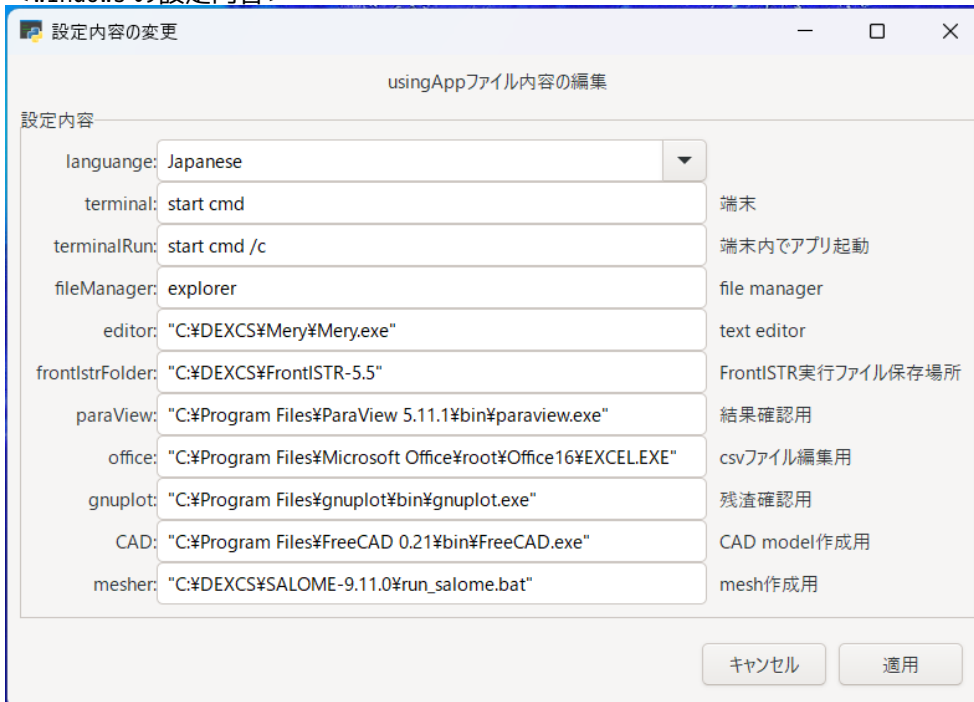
設定内容の変更

usingAppファイル内容の編集

設定内容

languange: Japanese
terminal: start cmd 端末
terminalRun: start cmd /c 端末内でアプリ起動
fileManager: explorer file manager
editor: "C:¥DEXCS¥Mery¥Mery.exe" text editor
frontIstrFolder: "C:¥DEXCS¥FrontISTR-5.5" FrontISTR実行ファイル保存場所
paraView: "C:¥Program Files¥ParaView 5.11.1¥bin¥paraview.exe" 結果確認用
office: "C:¥Program Files¥Microsoft Office¥root¥Office16¥EXCEL.EXE" csvファイル編集用
gnuplot: "C:¥Program Files¥gnuplot¥bin¥gnuplot.exe" 残渣確認用
CAD: "C:¥Program Files¥FreeCAD 0.21¥bin¥FreeCAD.exe" CAD model作成用
mesher: "C:¥DEXCS¥SALOME-9.11.0¥run_salome.bat" mesh作成用

キャンセル 適用